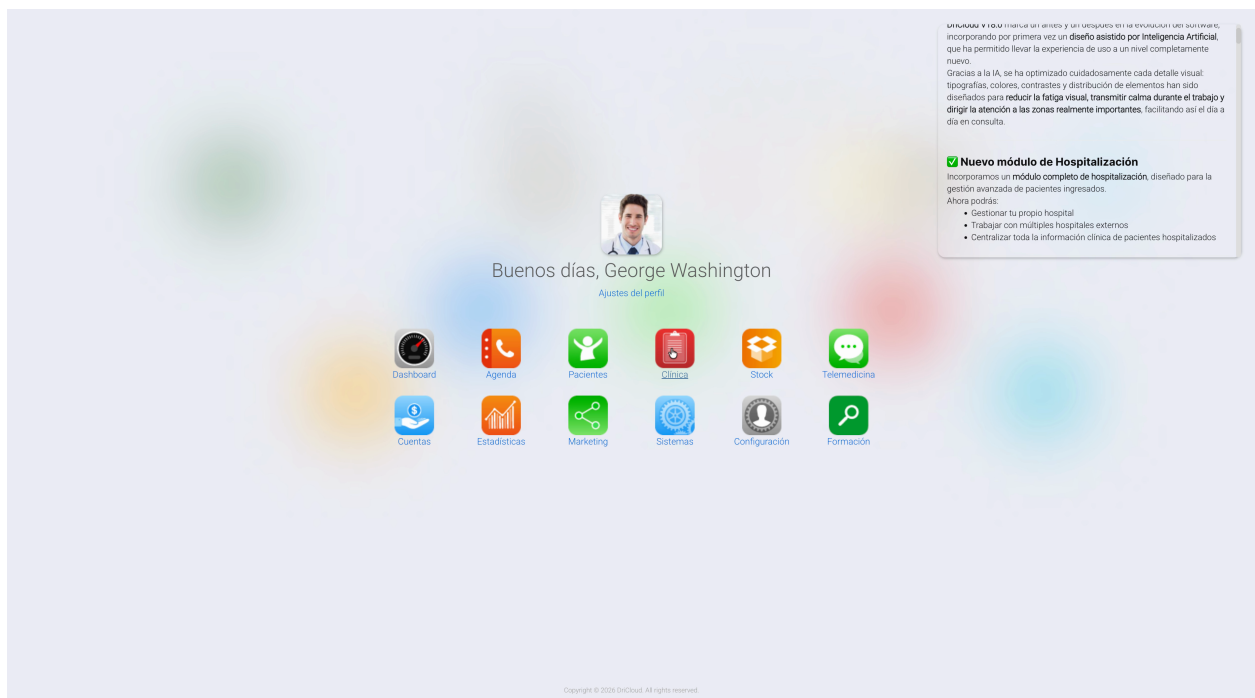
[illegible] marca un antes y un después en la evolución del software, incorporando por primera vez un diseño asistido por Inteligencia Artificial, que ha permitido llevar la experiencia de uso a un nivel completamente nuevo.
Gracias a la IA, se ha optimizado cuidadosamente cada detalle visual: tipografías, colores, contrastes y distribución de elementos han sido diseñados para reducir la fatiga visual, transmitir calma durante el trabajo y dirigir la atención a las zonas realmente importantes, facilitando así el día a día en consulta.

✅ Nuevo módulo de Hospitalización

Incorporamos un módulo completo de hospitalización, diseñado para la gestión avanzada de pacientes ingresados.
Ahora podrás:
- Gestionar tu propio hospital
- Trabajar con múltiples hospitales externos
- Centralizar toda la información clínica de pacientes hospitalizados

Buenos días, George Washington

Ajustes del perfil

Dashboard
Agenda
Pacientes
Clínica
Stock
Telemedicina
Cuentas
Estadísticas
Marketing
Sistemas
Configuración
Formación

Copyright © 2026 DriCloud. All rights reserved.